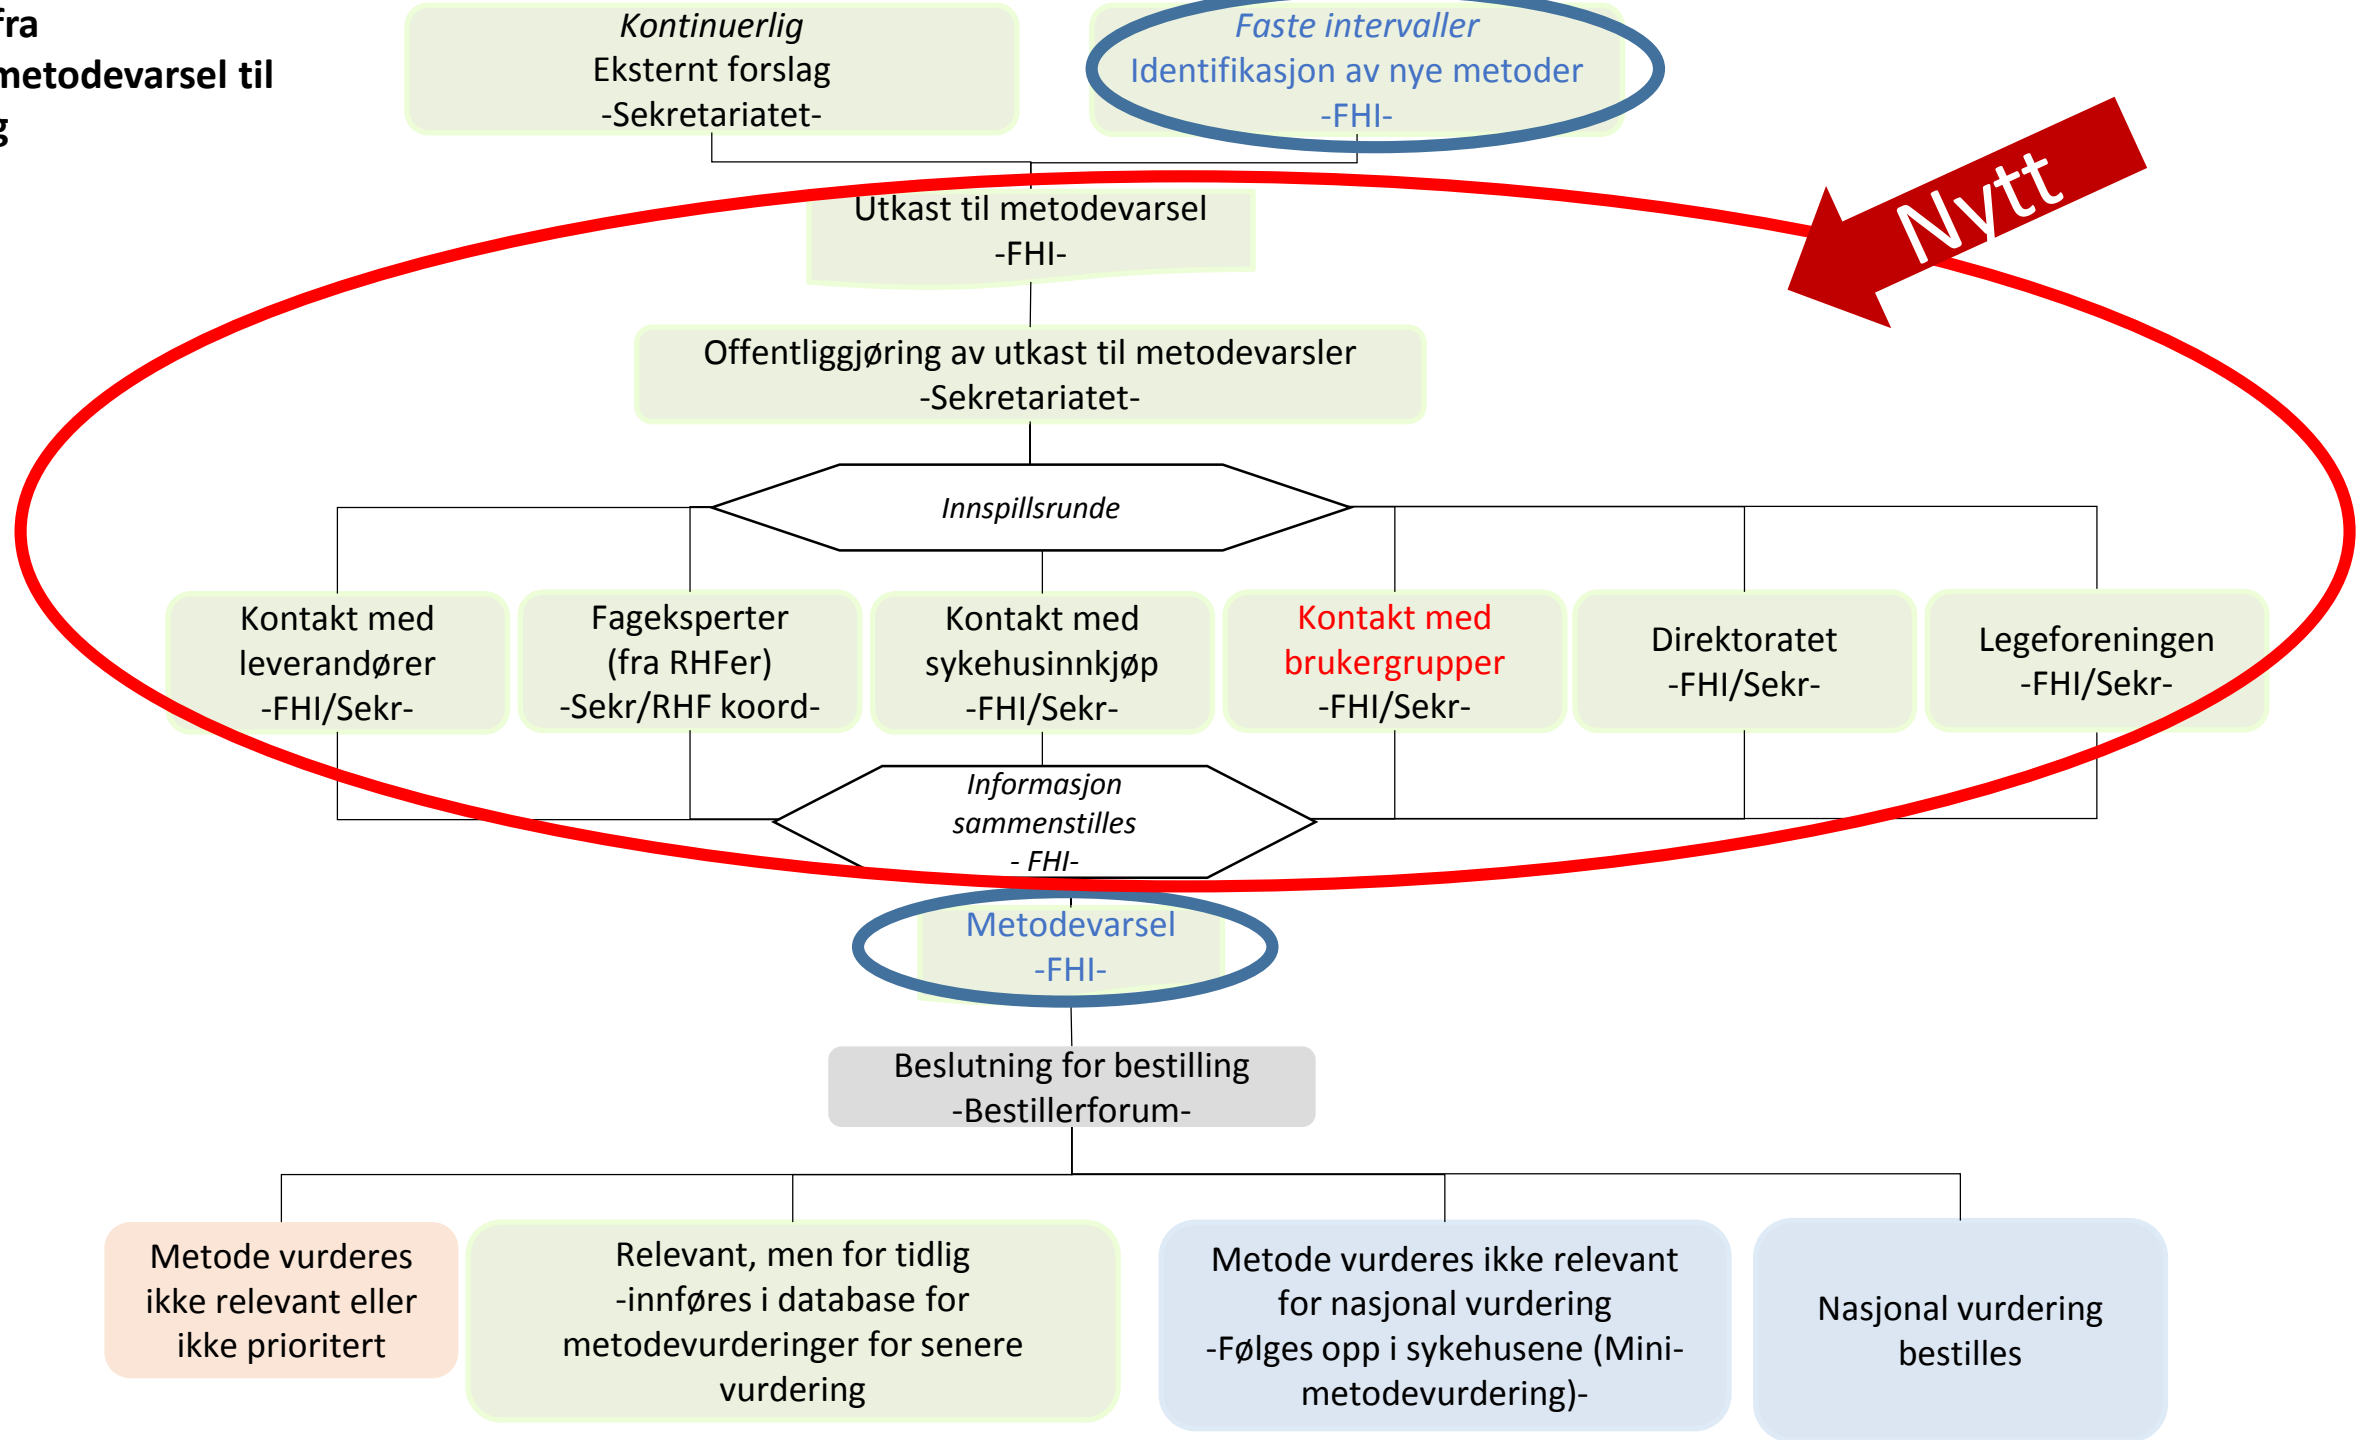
fra
metodevarsel til
g

Kontinuerlig
Eksternt forslag
-Sekretariatet-

Faste intervaller
Identifikasjon av nye metoder
-FHI-

Nytt

Utkast til metodevarsel
-FHI-

Offentliggjøring av utkast til metodevarsler
-Sekretariatet-

Innspillsrunde

Kontakt med leverandører
-FHI/Sekr-

Fageksperter (fra RHFer)
-Sekr/RHF koord-

Kontakt med sykehusinnkjøp
-FHI/Sekr-

Kontakt med brukergrupper
-FHI/Sekr-

Direktoratet
-FHI/Sekr-

Legeforeningen
-FHI/Sekr-

Informasjon sammenstilles
- FHI-

Metodevarsel
-FHI-

Beslutning for bestilling
-Bestillerforum-

Metode vurderes ikke relevant eller ikke prioritert

Relevant, men for tidlig
-innføres i database for metodevurderinger for senere vurdering

Metode vurderes ikke relevant for nasjonal vurdering
-Følges opp i sykehusene (Mini-metodevurdering)-

Nasjonal vurdering bestilles